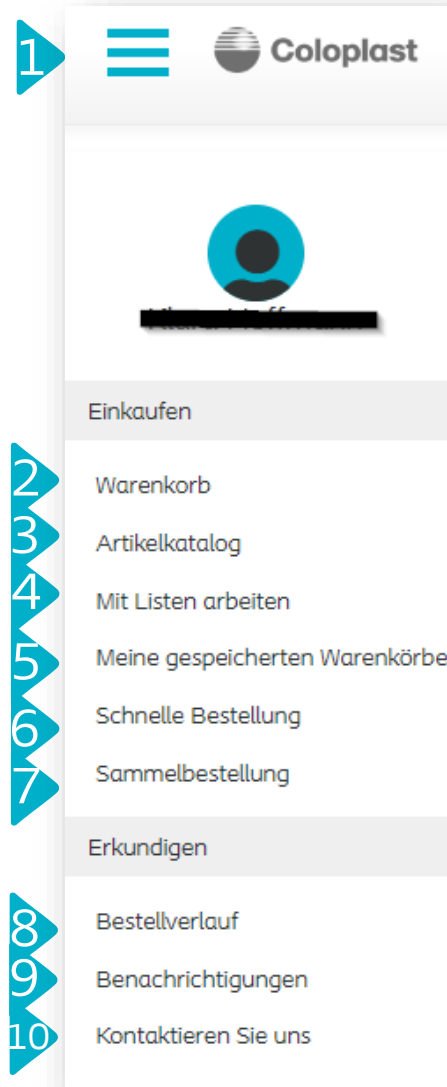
1

Coloplast

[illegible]

Einkaufen

2 Warenkorb

3 Artikelkatalog

4 Mit Listen arbeiten

5 Meine gespeicherten Warenkörbe

6 Schnelle Bestellung

7 Sammelbestellung

Erkundigen

8 Bestellverlauf

9 Benachrichtigungen

10 Kontaktieren Sie uns